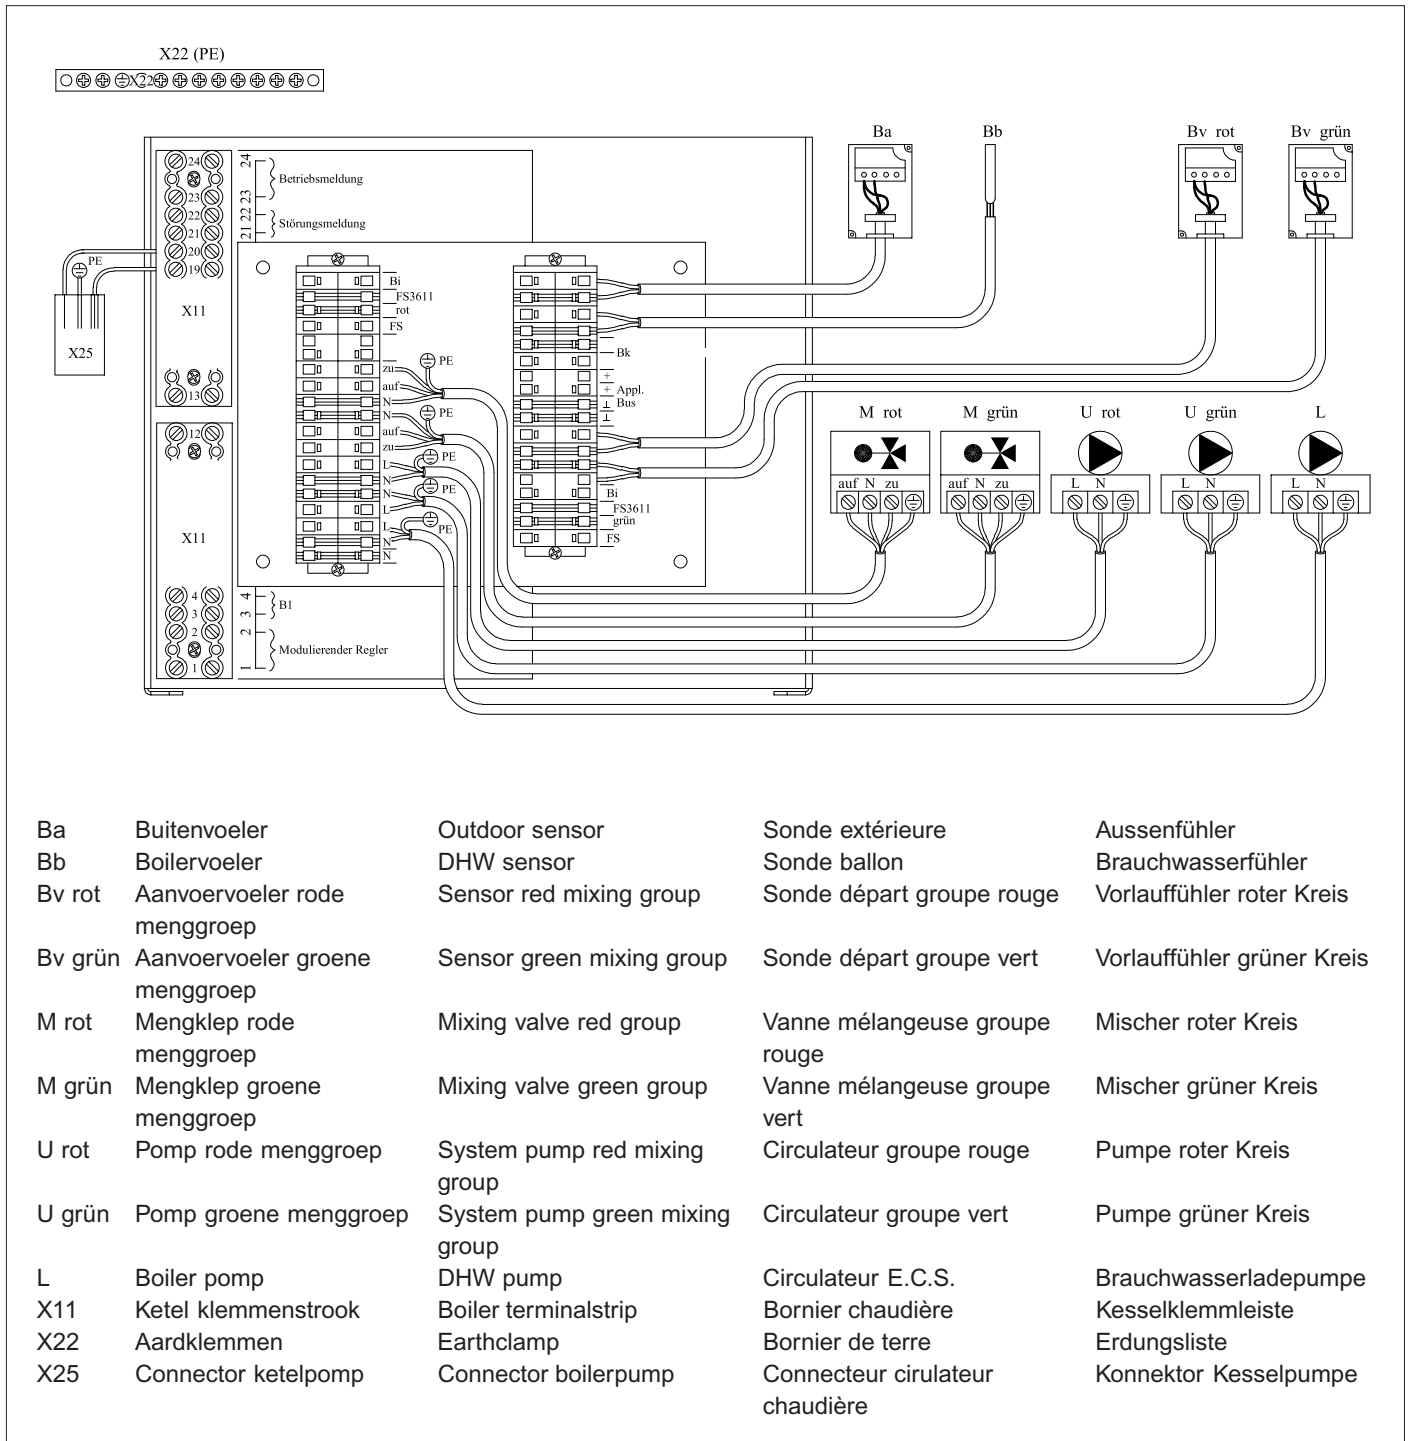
X22 (PE)
X22

24
23
22
21
20
19
13
12
4
3
2
1

24 23 Betriebsmeldung
22 21 Störungsmeldung
4 3 B1
2 1 Modulierender Regler

X11
X11
PE
X25

Bi
FS3611 rot
FS
zu
auf
N
PE
N
auf
zu
PE
L
N
PE
N
L
L
PE
N
N

Bk
Appl. Bus
Bi
FS3611 grün
FS

Ba
Bb
Bv rot
Bv grün

M rot
M grün
U rot
U grün
L

auf N zu
auf N zu
L N
L N
L N

| | | | | |
|---|---|---|---|---|
| Ba | Buitenvoeler | Outdoor sensor | Sonde extérieure | Aussenfühler |
| Bb | Boilervoeler | DHW sensor | Sonde ballon | Brauchwasserfühler |
| Bv rot | Aanvoervoeler rode menggroep | Sensor red mixing group | Sonde départ groupe rouge | Vorlauffühler roter Kreis |
| Bv grün | Aanvoervoeler groene menggroep | Sensor green mixing group | Sonde départ groupe vert | Vorlauffühler grüner Kreis |
| M rot | Mengklep rode menggroep | Mixing valve red group | Vanne mélangeuse groupe rouge | Mischer roter Kreis |
| M grün | Mengklep groene menggroep | Mixing valve green group | Vanne mélangeuse groupe vert | Mischer grüner Kreis |
| U rot | Pomp rode menggroep | System pump red mixing group | Circulateur groupe rouge | Pumpe roter Kreis |
| U grün | Pomp groene menggroep | System pump green mixing group | Circulateur groupe vert | Pumpe grüner Kreis |
| L | Boiler pomp | DHW pump | Circulateur E.C.S. | Brauchwasserladepumpe |
| X11 | Ketel klemmenstrook | Boiler terminalstrip | Bornier chaudière | Kesselklemmleiste |
| X22 | Aardklemmen | Earthclamp | Bornier de terre | Erdungsliste |
| X25 | Connector ketelpomp | Connector boilerpump | Connecteur cirulateur chaudière | Konnektor Kesselpumpe |